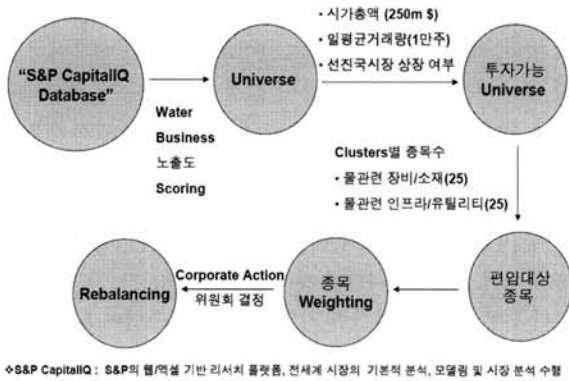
"S&P CapitalIQ Database"

Water
Business
노출도
Scoring

Universe

• 시가총액 (250m $)
• 일평균거래량(1만주)
• 선진국시장 상장 여부

투자가능 Universe

Clusters별 종목수
• 물관련 장비/소재(25)
• 물관련 인프라/유틸리티(25)

편입대상 종목

종목 Weighting

Corporate Action
위원회 결정

Rebalancing

❖S&P CapitalIQ : S&P의 웹/엑셀 기반 리서치 플랫폼, 전세계 시장의 기본적 분석, 모델링 및 시장 분석 수행